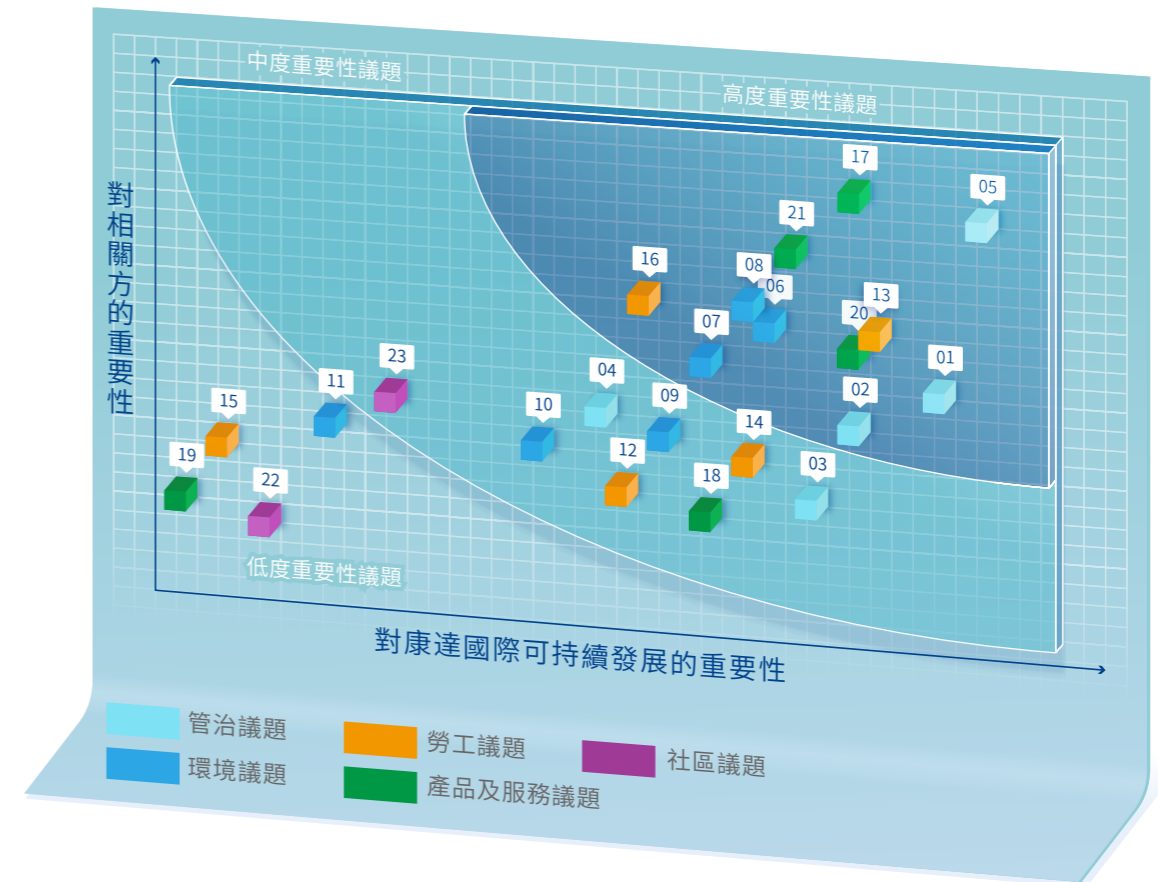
中度重要性議題

高度重要性議題

對相關方的重要性

17
05
21
16
08
06
13
07
20
01
23
04
11
02
15
09
10
14
12
19
22
18
03

低度重要性議題

對康達國際可持續發展的重要性

管治議題
勞工議題
環境議題
社區議題
產品及服務議題